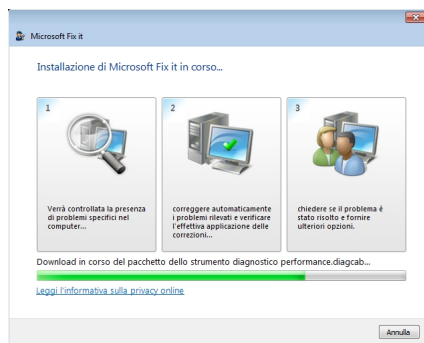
Microsoft Fix it

Installazione di Microsoft Fix it in corso...

1

Verrà controllata la presenza di problemi specifici nel computer...

2

correggere automaticamente i problemi rilevati e verificare l'effettiva applicazione delle correzioni...

3

chiedere se il problema è stato risolto e fornire ulteriori opzioni.

Download in corso del pacchetto dello strumento diagnostico performance.diagcab...

Leggi l'informativa sulla privacy online

Annulla